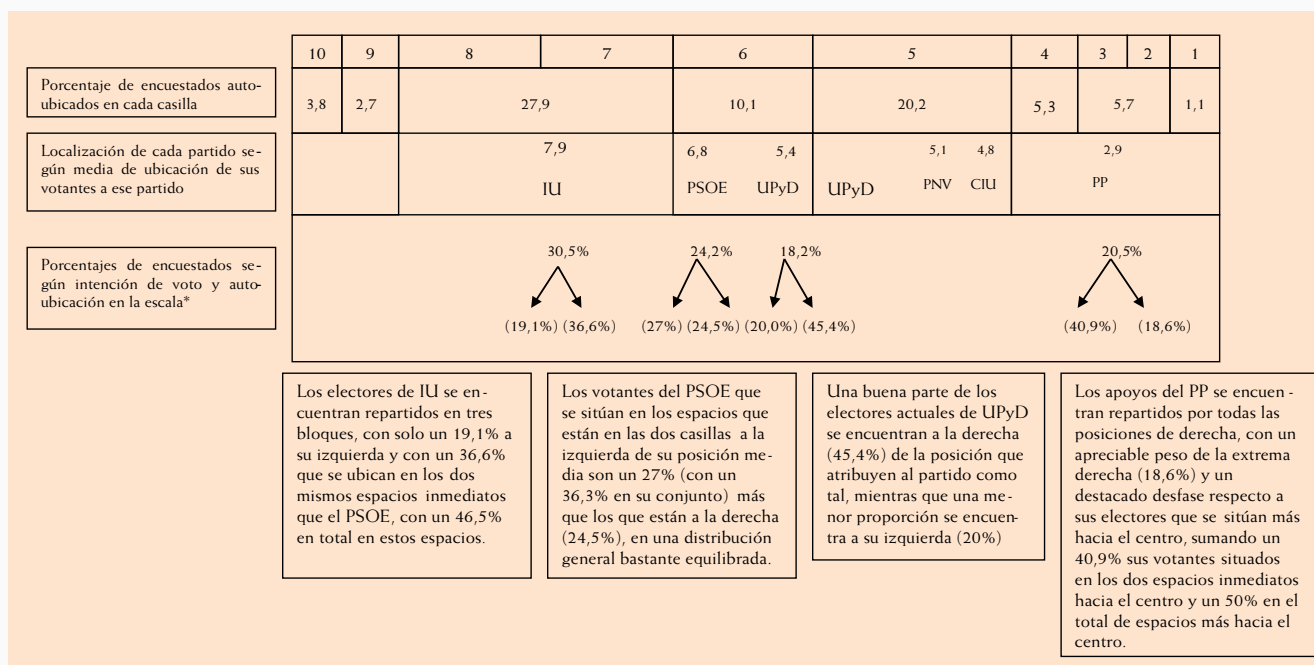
| | 10 | 9 | 8 | 7 | 6 | 5 | 4 | 3 | 2 | 1 |
|---|---|---|---|---|---|---|---|---|---|---|
| Porcentaje de encuestados autoubicados en cada casilla | 3,8 | 2,7 | 27,9 | | 10,1 | 20,2 | 5,3 | 5,7 | | 1,1 |
| Localización de cada partido según media de ubicación de sus votantes a ese partido | | | 7,9 IU | | 6,8 PSOE 5,4 UPyD | UPyD 5,1 PNV 4,8 CIU | 2,9 PP | | | |
| Porcentajes de encuestados según intención de voto y autoubicación en la escala* | | | 30,5% (19,1%) (36,6%) | | 24,2% (27%) (24,5%) | 18,2% (20,0%) (45,4%) | 20,5% (40,9%) (18,6%) | | | |

Los electores de IU se encuentran repartidos en tres bloques, con solo un 19,1% a su izquierda y con un 36,6% que se ubican en los dos mismos espacios inmediatos que el PSOE, con un 46,5% en total en estos espacios.

Los votantes del PSOE que se sitúan en los espacios que están en las dos casillas a la izquierda de su posición media son un 27% (con un 36,3% en su conjunto) más que los que están a la derecha (24,5%), en una distribución general bastante equilibrada.

Una buena parte de los electores actuales de UPyD se encuentran a la derecha (45,4%) de la posición que atribuyen al partido como tal, mientras que una menor proporción se encuentra a su izquierda (20%)

Los apoyos del PP se encuentran repartidos por todas las posiciones de derecha, con un apreciable peso de la extrema derecha (18,6%) y un destacado desfase respecto a sus electores que se sitúan más hacia el centro, sumando un 40,9% sus votantes situados en los dos espacios inmediatos hacia el centro y un 50% en el total de espacios más hacia el centro.